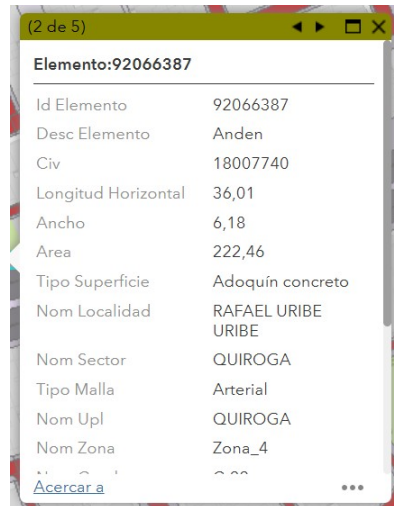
(2 de 5)

Elemento:92066387

| | |
|---|---|
| Id Elemento | 92066387 |
| Desc Elemento | Anden |
| Civ | 18007740 |
| Longitud Horizontal | 36,01 |
| Ancho | 6,18 |
| Area | 222,46 |
| Tipo Superficie | Adoquín concreto |
| Nom Localidad | RAFAEL URIBE URIBE |
| Nom Sector | QUIROGA |
| Tipo Malla | Arterial |
| Nom Upl | QUIROGA |
| Nom Zona | Zona_4 |
| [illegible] | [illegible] |

Acercar a

•••